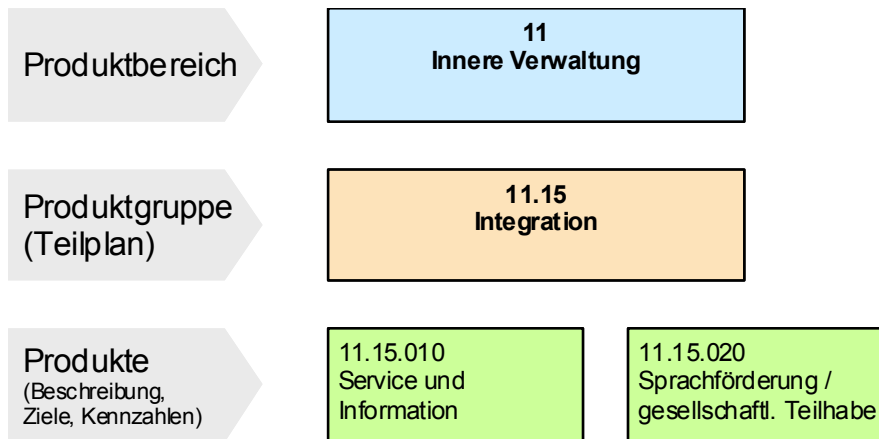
Produktbereich

11
Innere Verwaltung

Produktgruppe
(Teilplan)

11.15
Integration

Produkte
(Beschreibung, Ziele, Kennzahlen)

11.15.010
Service und Information

11.15.020
Sprachförderung / gesellschaftl. Teilhabe